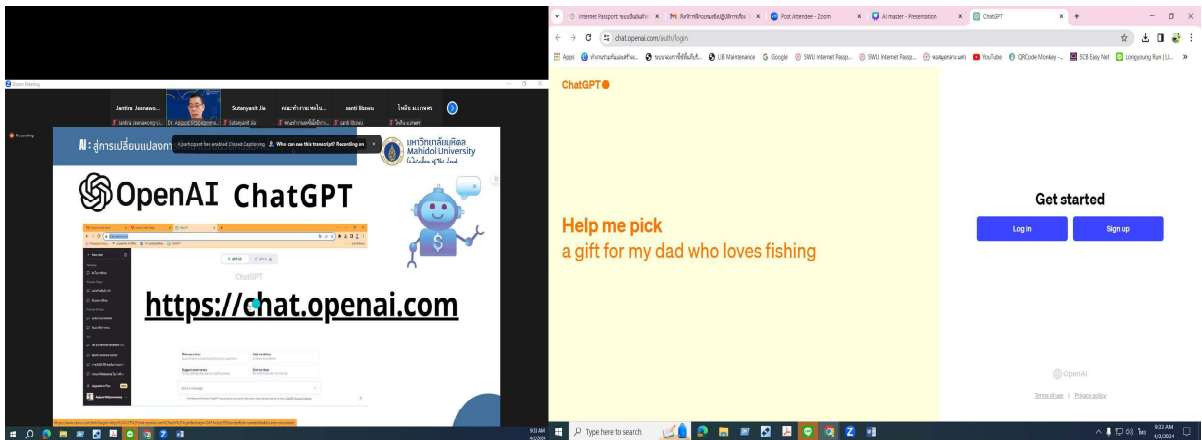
Zoom Meeting

Jantira Joonawo... Dr. Apipob... Sutanyanit Jia กองบริหารงานวิจัย santi libawu โจเซ็น แบงเพท

Recording

AI : สู่การเปลี่ยนแปลง

1 participant has enabled Closed Captioning. Who can see this transcript? Recording on

มหาวิทยาลัยมหิดล Mahidol University

OpenAI ChatGPT

ChatGPT

https://chat.openai.com

9:33 AM

Internet Passport: ระบบยืนยันตัวตน | กิจกรรมฯ | Post Attendee - Zoom | AI master - Presentation | ChatGPT

chat.openai.com/auth/login

Apps | LIB Maintenance | Google | SWU Internet Passp... | SWU Internet Passp... | YouTube | QRCode Monkey -... | SCB Easy Net | Longyoung Run (LI...

ChatGPT

Help me pick
a gift for my dad who loves fishing

Get started

Log in

Sign up

OpenAI

Terms of use | Privacy policy

Type here to search

9:33 AM
4/2/2024